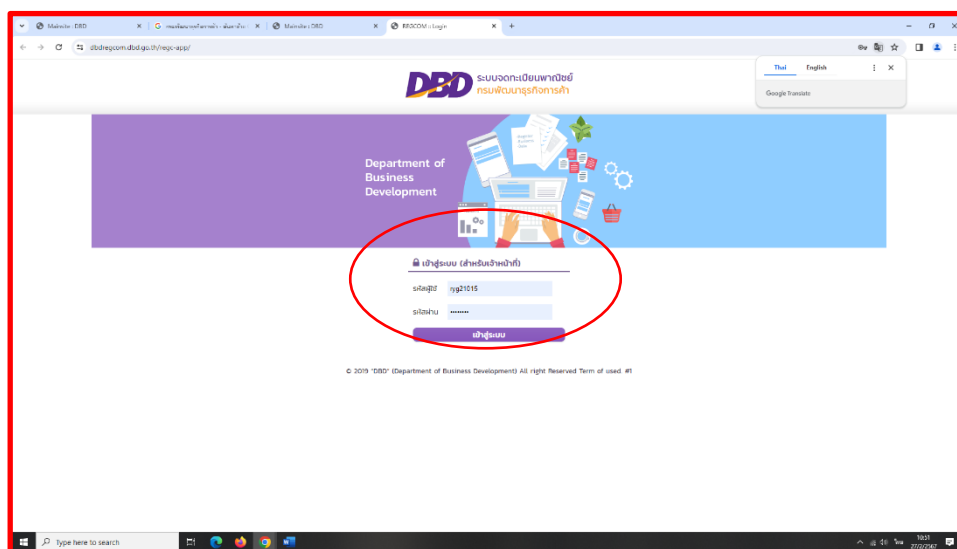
Mainsite - DBD
ทะเบียนพาณิชย์ - ค้นหา...
Mainsite - DBD
EREGCOM - Login
+

dbdregcom.dbd.go.th/regc-app/

DBD ระบบจดทะเบียนพาณิชย์ กรมพัฒนาธุรกิจการค้า

Thai English
Google Translate

Department of Business Development

เข้าสู่ระบบ (สำหรับเจ้าหน้าที่)

รหัสผู้ใช้ ryg21015

รหัสผ่าน ••••••••

เข้าสู่ระบบ

© 2019 "DBD" (Department of Business Development) All right Reserved Term of used #1

Type here to search

10:51
27/2/2567
ไทย